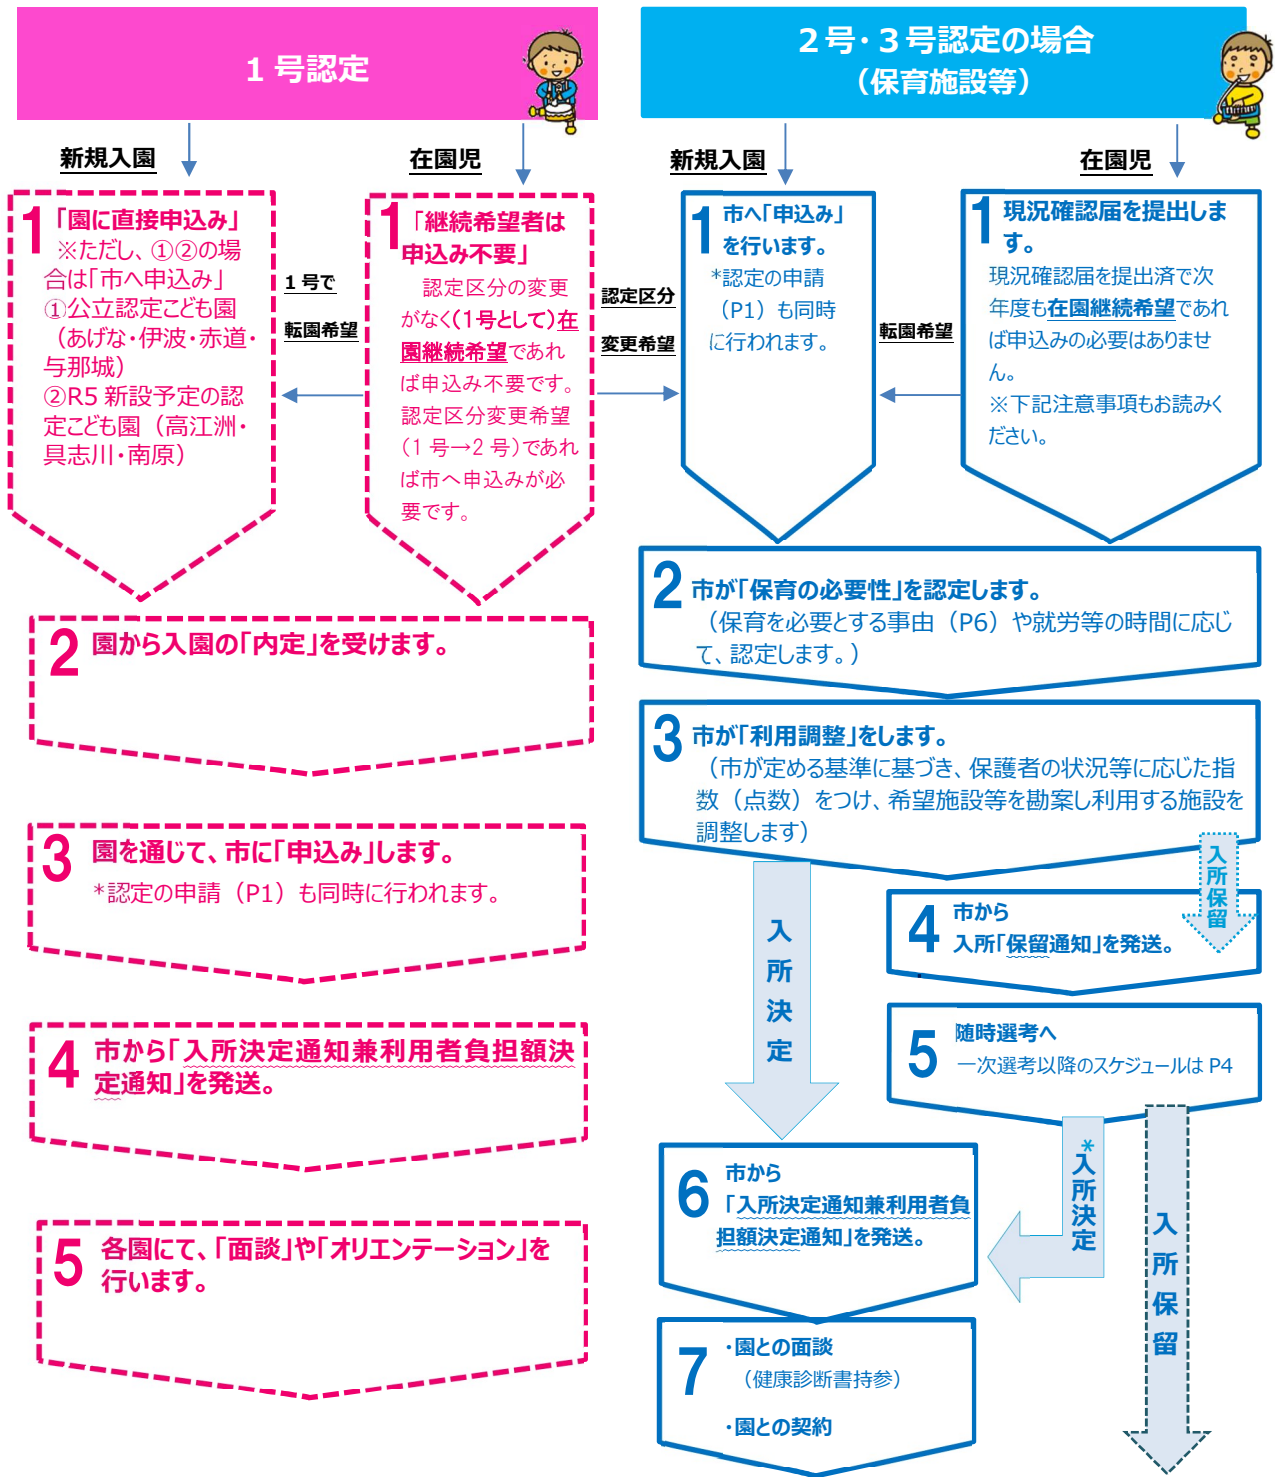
1 号認定

2号･3号認定の場合
（保育施設等）

新規入園

在園児

新規入園

在園児

1「園に直接申込み」
※ただし、①②の場合は「市へ申込み」
①公立認定こども園（あげな・伊波・赤道・与那城）
②R5 新設予定の認定こども園（高江洲・具志川・南原）

1 号で
転園希望

1「継続希望者は申込み不要」
認定区分の変更がなく(1号として)在園継続希望であれば申込み不要です。認定区分変更希望（1 号→2 号）であれば市へ申込みが必要です。

認定区分
変更希望

1 市へ「申込み」を行います。
*認定の申請（P1）も同時に行われます。

転園希望

1 現況確認届を提出します。
現況確認届を提出済で次年度も在園継続希望であれば申込みの必要はありません。
※下記注意事項もお読みください。

2 園から入園の「内定」を受けます。

2 市が「保育の必要性」を認定します。
（保育を必要とする事由（P6）や就労等の時間に応じて、認定します。）

3 市が「利用調整」をします。
（市が定める基準に基づき、保護者の状況等に応じた指数（点数）をつけ、希望施設等を勘案し利用する施設を調整します）

入所保留

3 園を通じて、市に「申込み」します。
*認定の申請（P1）も同時に行われます。

入所決定

4 市から入所「保留通知」を発送。

4 市から「入所決定通知兼利用者負担額決定通知」を発送。

5 随時選考へ
一次選考以降のスケジュールは P4

*入所決定

入所保留

6 市から「入所決定通知兼利用者負担額決定通知」を発送。

5 各園にて、「面談」や「オリエンテーション」を行います。

7 ・園との面談
（健康診断書持参）
・園との契約